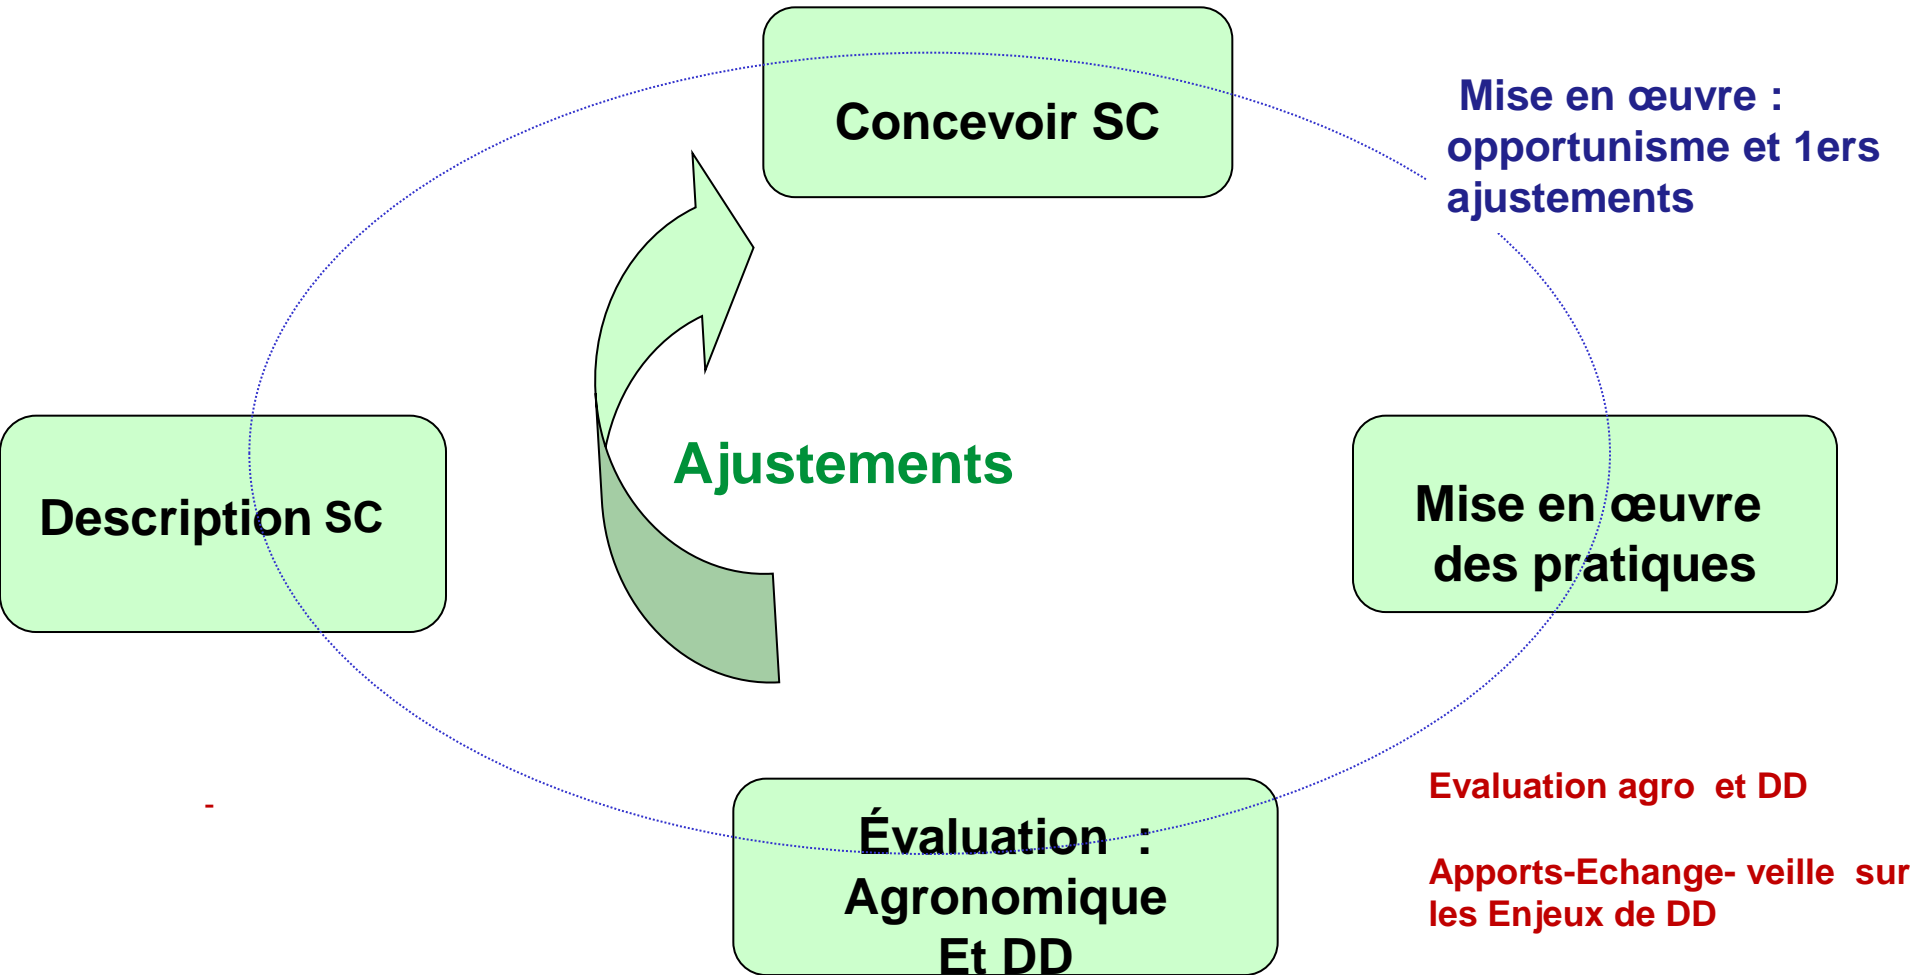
Concevoir SC

Mise en œuvre : opportunisme et 1ers ajustements

Ajustements

Description SC

Mise en œuvre des pratiques

-

Évaluation : Agronomique Et DD

Evaluation agro et DD

Apports-Echange- veille sur les Enjeux de DD